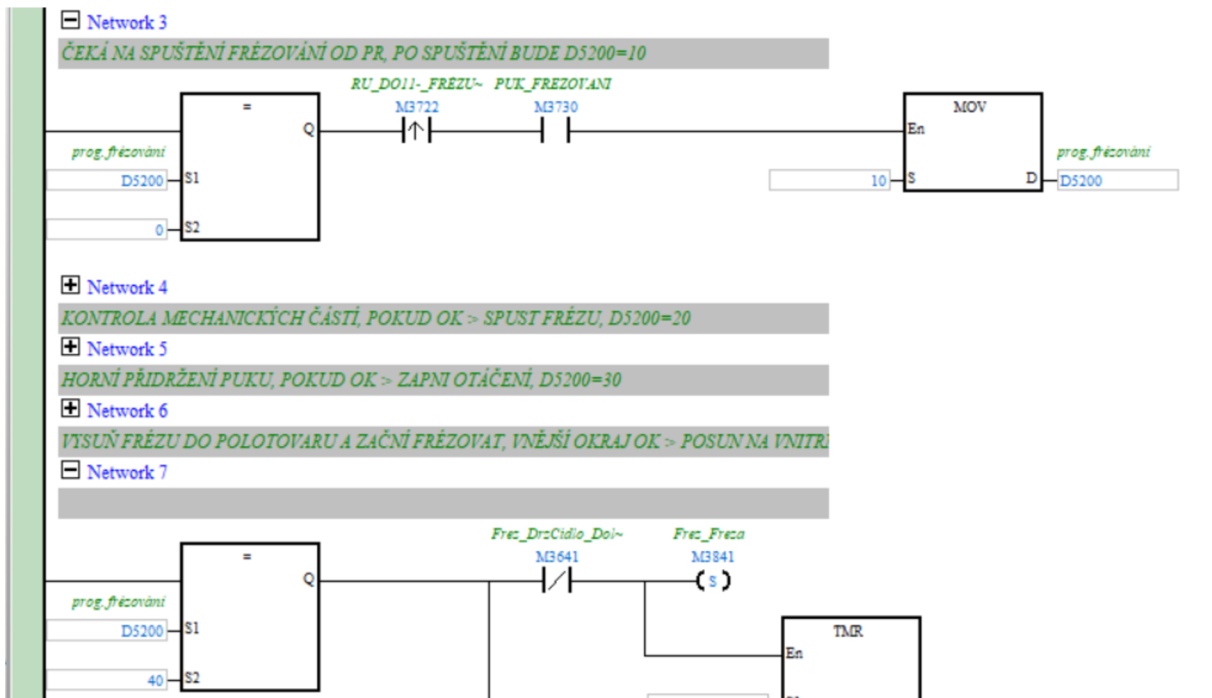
Network 3
ČEKÁ NA SPUŠTĚNÍ FRÉZOVÁNÍ OD PR, PO SPUŠTĚNÍ BUDE D5200=10

=
Q
prog.frézování
D5200 S1
0 S2
RU_DO11-_FREZU~
M3722
PUK_FREZOVANI
M3730
MOV
En
10 S
D
prog.frézování
D5200

Network 4
KONTROLA MECHANICKÝCH ČÁSTÍ, POKUD OK > SPUST FRÉZU, D5200=20
Network 5
HORNÍ PŘIDRŽENÍ PUKU, POKUD OK > ZAPNI OTÁČENÍ, D5200=30
Network 6
VYSUŇ FRÉZU DO POLOTOVARU A ZAČNI FRÉZOVAT, VNĚJŠÍ OKRAJ OK > POSUN NA VNITŘ
Network 7

=
Q
prog.frézování
D5200 S1
40 S2
Frez_DrzCidlo_Dol~
M3641
Frez_Freza
M3841
S
TMR
En